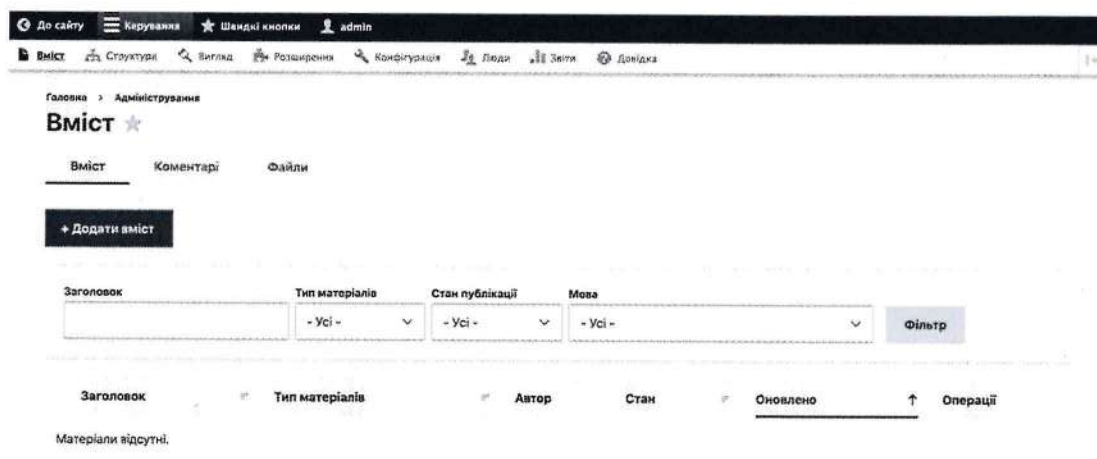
До сайту Керування Швидкі кнопки admin

Вміст Структура Вигляд Розширення Конфігурація Люди Звіти Довідка

Головна > Адміністрування

Вміст

Вміст Коментарі Файли

+ Додати вміст

Заголовок

Тип матеріалів
- Усі -

Стан публікації
- Усі -

Мова
- Усі -

Фільтр

| Заголовок | Тип матеріалів | Автор | Стан | Оновлено ↑ | Операції |
|---|---|---|---|---|---|

Матеріали відсутні.